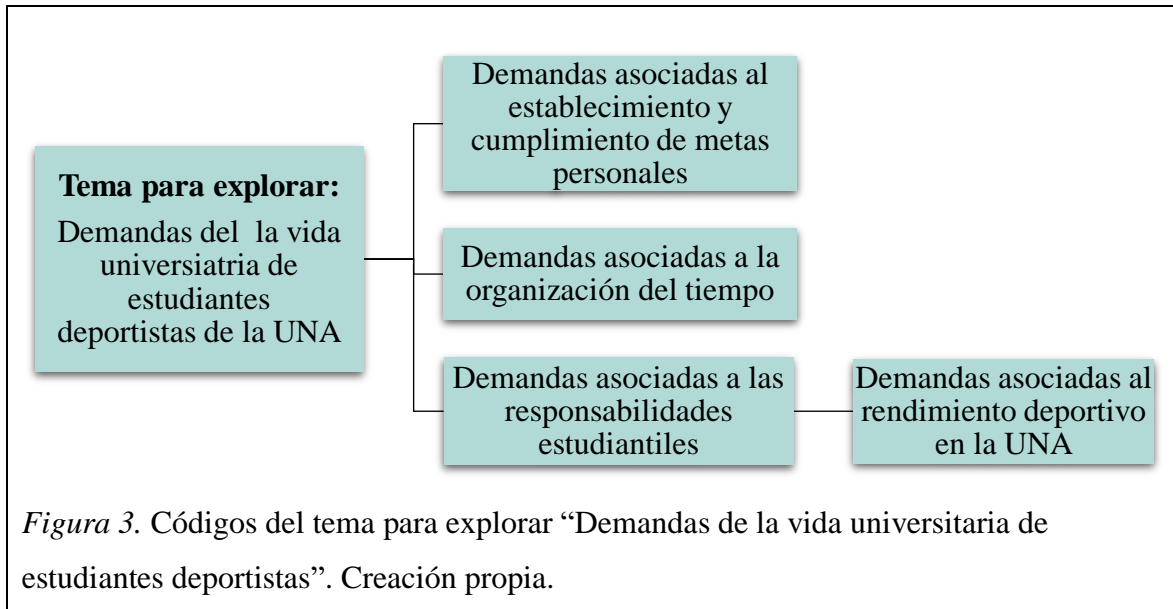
**Tema para explorar:**

Demandas del la vida universiatria de estudiantes deportistas de la UNA

Demandas asociadas al establecimiento y cumplimiento de metas personales

Demandas asociadas a la organización del tiempo

Demandas asociadas a las responsabilidades estudiantiles

Demandas asociadas al rendimiento deportivo en la UNA

*Figura 3.* Códigos del tema para explorar "Demandas de la vida universitaria de estudiantes deportistas". Creación propia.